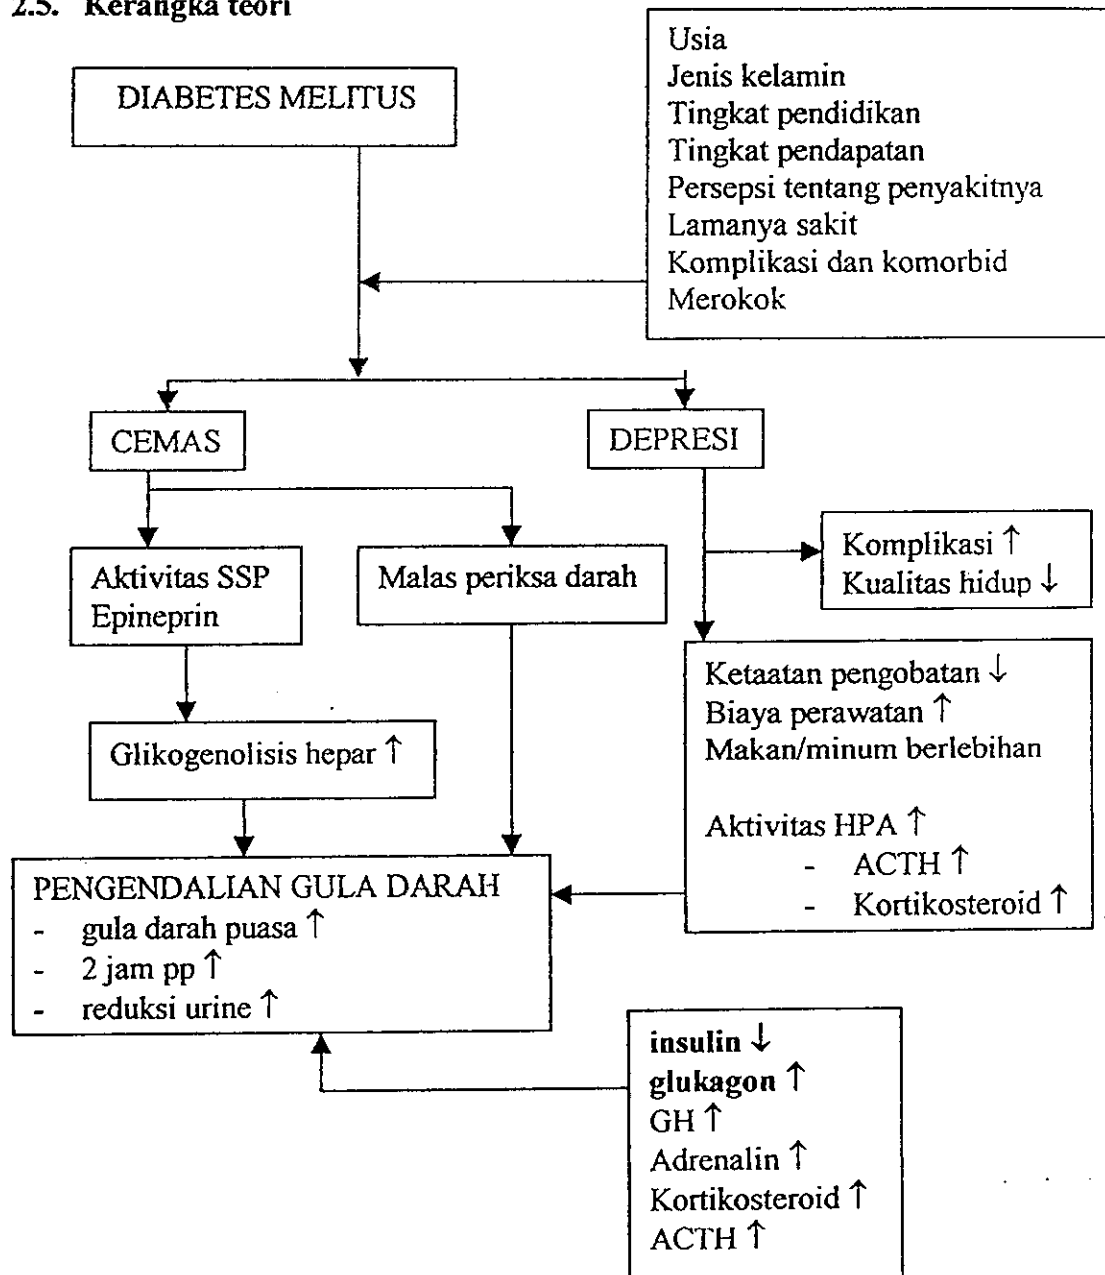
2.5. Kerangka teori

DIABETES MELITUS

Usia
Jenis kelamin
Tingkat pendidikan
Tingkat pendapatan
Persepsi tentang penyakitnya
Lamanya sakit
Komplikasi dan komorbid
Merokok

CEMAS

DEPRESI

Aktivitas SSP
Epineprin

Malas periksa darah

Komplikasi ↑
Kualitas hidup ↓

Glikogenolisis hepar ↑

Ketaatan pengobatan ↓
Biaya perawatan ↑
Makan/minum berlebihan

Aktivitas HPA ↑
- ACTH ↑
- Kortikosteroid ↑

PENGENDALIAN GULA DARAH
- gula darah puasa ↑
- 2 jam pp ↑
- reduksi urine ↑

insulin ↓
glukagon ↑
GH ↑
Adrenalin ↑
Kortikosteroid ↑
ACTH ↑